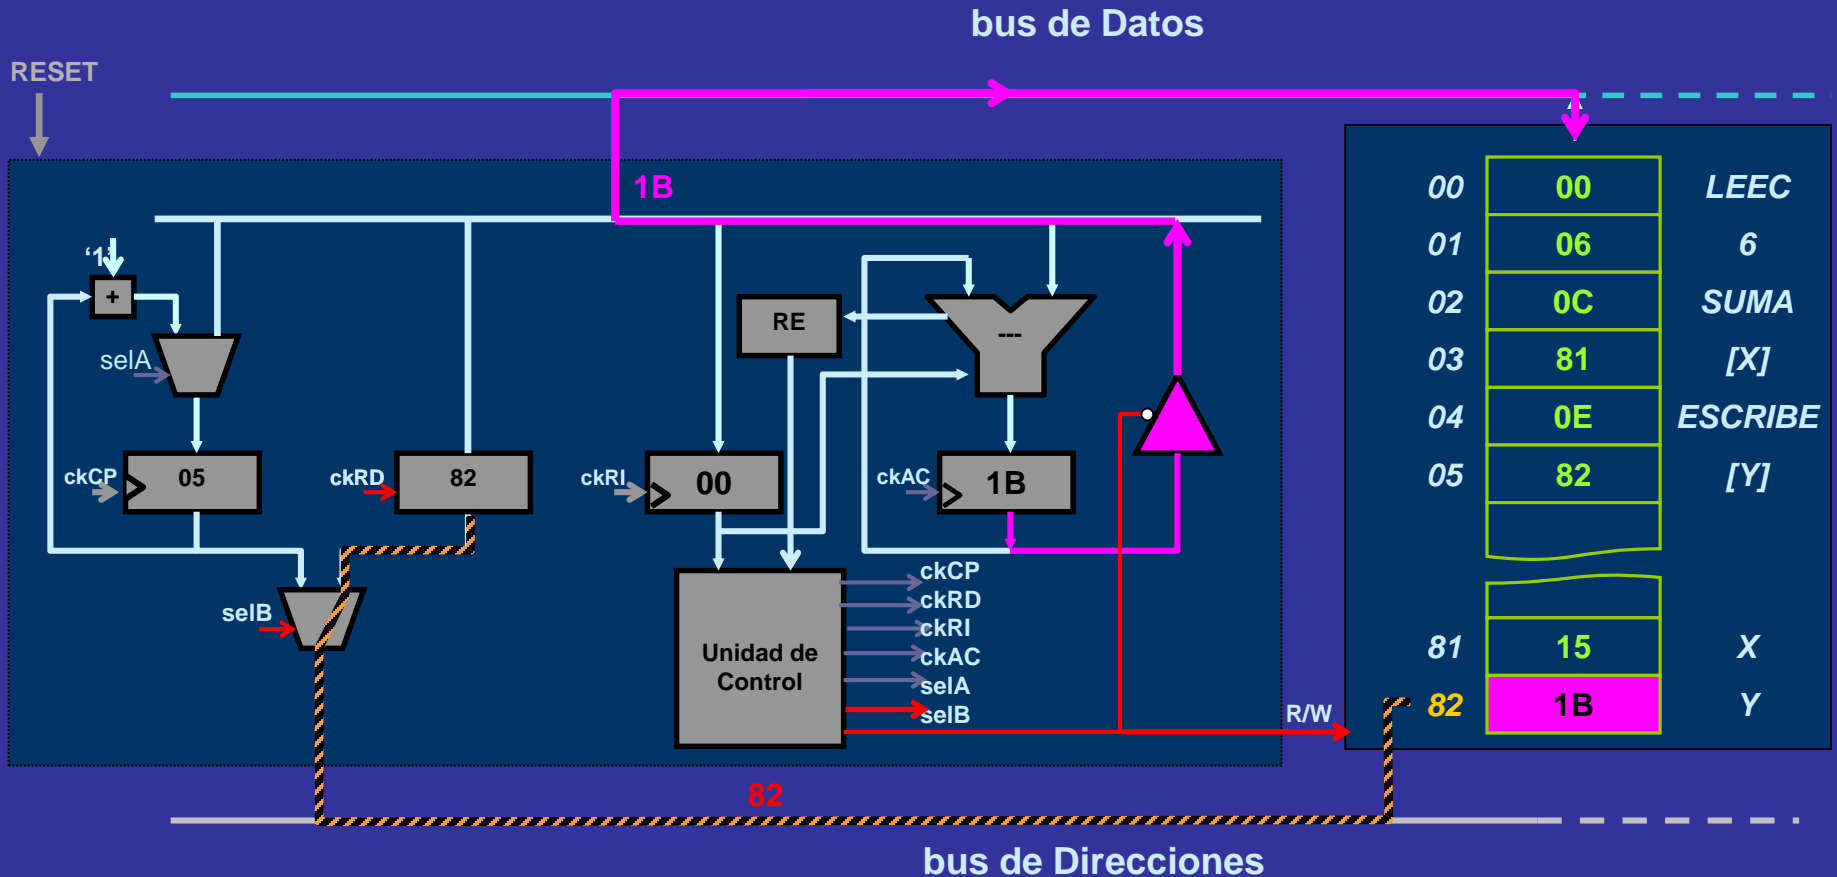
bus de Datos

RESET

1B

'1'

+

selA

ckCP

05

ckRD

82

ckRI

00

RE

---

ckAC

1B

selB

Unidad de Control

ckCP
ckRD
ckRI
ckAC
selA
selB

R/W

82

bus de Direcciones

| 00 | 00 | LEEC |
|---|---|---|
| 01 | 06 | 6 |
| 02 | 0C | SUMA |
| 03 | 81 | [X] |
| 04 | 0E | ESCRIBE |
| 05 | 82 | [Y] |
| 81 | 15 | X |
| 82 | 1B | Y |